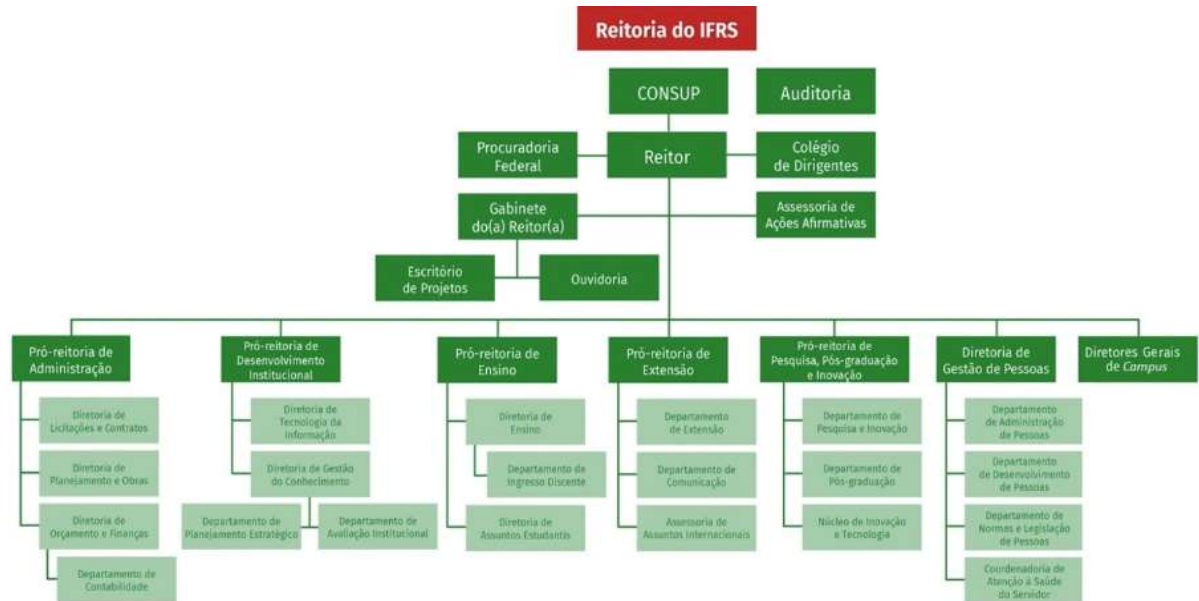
Reitoria do IFRS

CONSUP

Auditoria

Procuradoria Federal

Reitor

Colégio de Dirigentes

Gabinete do(a) Reitor(a)

Assessoria de Ações Afirmativas

Escritório de Projetos

Ouvidoria

Pró-reitoria de Administração

Diretoria de Licitações e Contratos

Diretoria de Planejamento e Obras

Diretoria de Orçamento e Finanças

Departamento de Contabilidade

Pró-reitoria de Desenvolvimento Institucional

Diretoria de Tecnologia da Informação

Diretoria de Gestão do Conhecimento

Departamento de Planejamento Estratégico

Departamento de Avaliação Institucional

Pró-reitoria de Ensino

Diretoria de Ensino

Departamento de Ingresso Discente

Diretoria de Assuntos Estudantis

Pró-reitoria de Extensão

Departamento de Extensão

Departamento de Comunicação

Assessoria de Assuntos Internacionais

Pró-reitoria de Pesquisa, Pós-graduação e Inovação

Departamento de Pesquisa e Inovação

Departamento de Pós-graduação

Núcleo de Inovação e Tecnologia

Diretoria de Gestão de Pessoas

Departamento de Administração de Pessoas

Departamento de Desenvolvimento de Pessoas

Departamento de Normas e Legislação de Pessoas

Coordenadoria de Atenção à Saúde do Servidor

Diretores Gerais de Campus